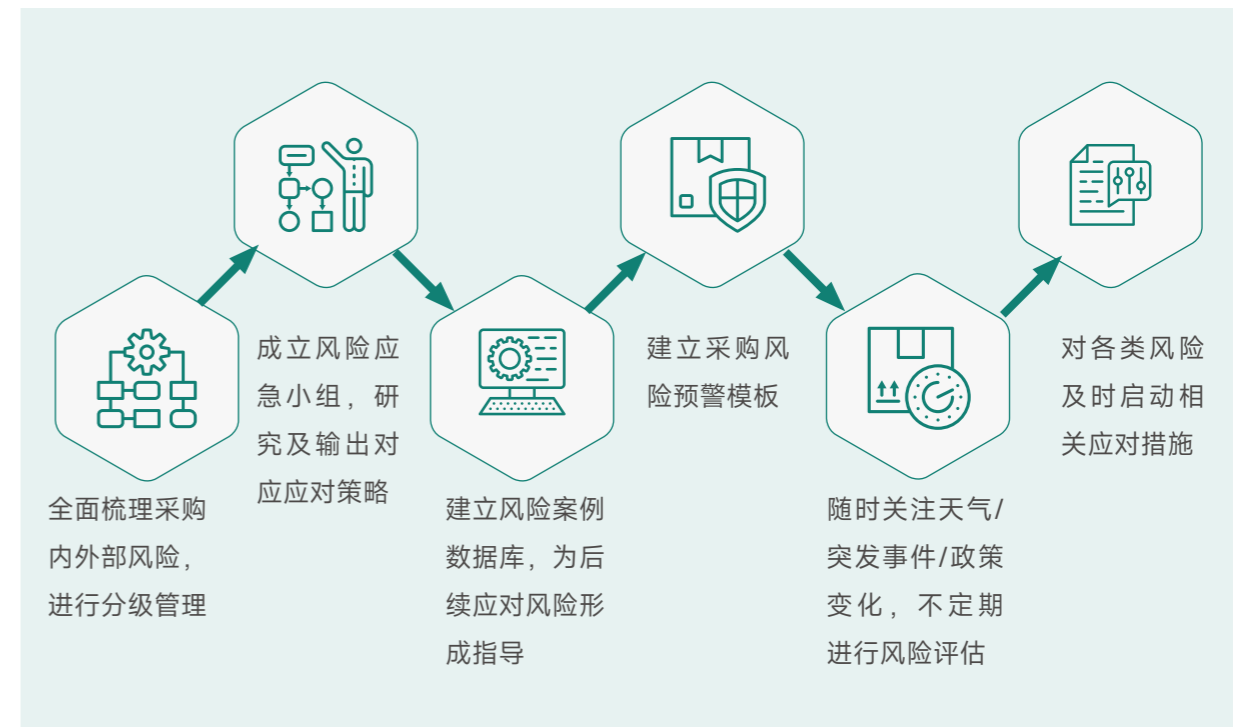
全面梳理采购内外部风险，进行分级管理

成立风险应急小组，研究及输出对应应对策略

建立风险案例数据库，为后续应对风险形成指导

建立采购风险预警模板

随时关注天气/突发事件/政策变化，不定期进行风险评估

对各类风险及时启动相关应对措施